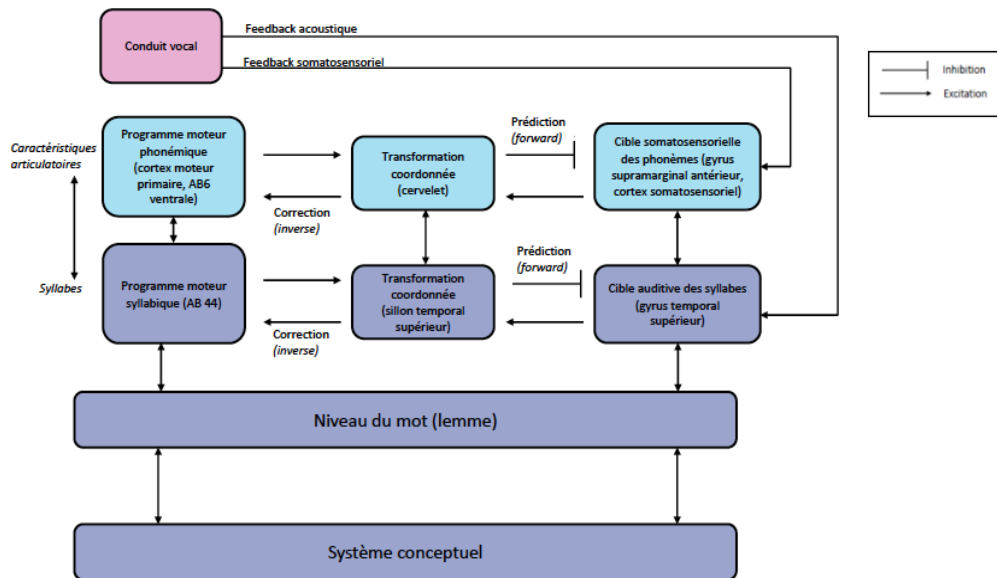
Conduit vocal

Feedback acoustique

Feedback somatosensoriel

Inhibition

Excitation

Caractéristiques articulatoires

Syllabes

Programme moteur phonémique (cortex moteur primaire, AB6 ventrale)

Transformation coordonnée (cervelet)

Prédiction (forward)

Cible somatosensorielle des phonèmes (gyrus supramarginal antérieur, cortex somatosensoriel)

Correction (inverse)

Programme moteur syllabique (AB 44)

Transformation coordonnée (sillon temporal supérieur)

Prédiction (forward)

Cible auditive des syllabes (gyrus temporal supérieur)

Correction (inverse)

Niveau du mot (lemme)

Système conceptuel